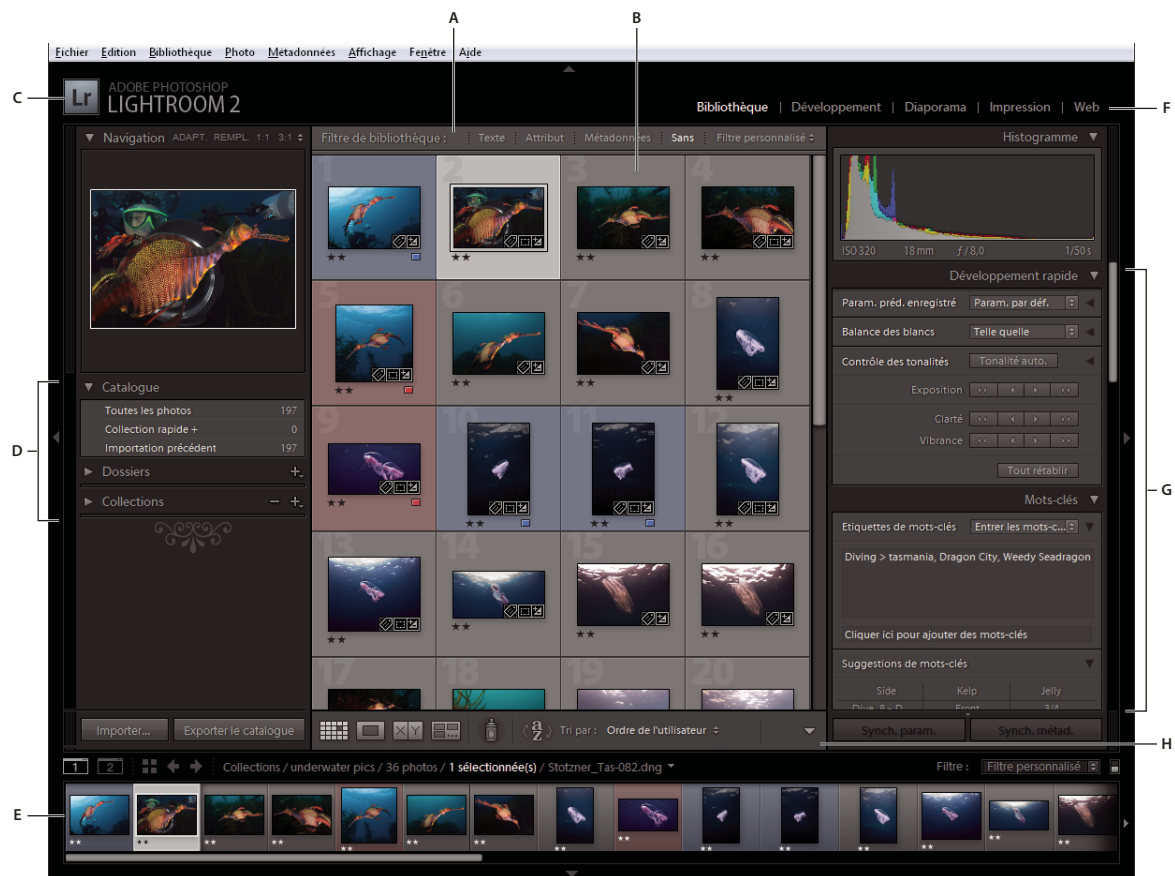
A
B
Fichier Edition Bibliothèque Photo Métadonnées Affichage Fenêtre Aide
C
Lr ADOBE PHOTOSHOP LIGHTROOM 2
Bibliothèque | Développement | Diaporama | Impression | Web
F
Navigation ADAPT. REMPL. 1:1 3:1
Filtre de bibliothèque : Texte Attribut Métadonnées Sans Filtre personnalisé
Histogramme
ISO 320 18 mm $f/8,0$ 1/50 s
Développement rapide
Param. préd. enregistré Param. par déf.
Balance des blancs Telle quelle
Contrôle des tonalités Tonalité auto.
Exposition
Clarté
Vibrance
Tout rétablir
D
Catalogue
Toutes les photos 197
Collection rapide + 0
Importation précédent 197
Dossiers
Collections
G
Mots-clés
Etiquettes de mots-clés Entrer les mots-c...
Diving > tasmania, Dragon City, Weedy Seadragon
Cliquer ici pour ajouter des mots-clés
Suggestions de mots-clés
Side Kelp Jelly
Dive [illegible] Front 3/4
1 2 3 4 5 6 7 8 9 10 11 12 13 14 15 16 17 18 19 20
Importer... Exporter le catalogue
Tri par : Ordre de l'utilisateur
Synch. param. Synch. métad.
H
1 2 Collections / underwater pics / 36 photos / 1 sélectionné(s) / Stotzner_Tas-082.dng
Filtre : Filtre personnalisé
E